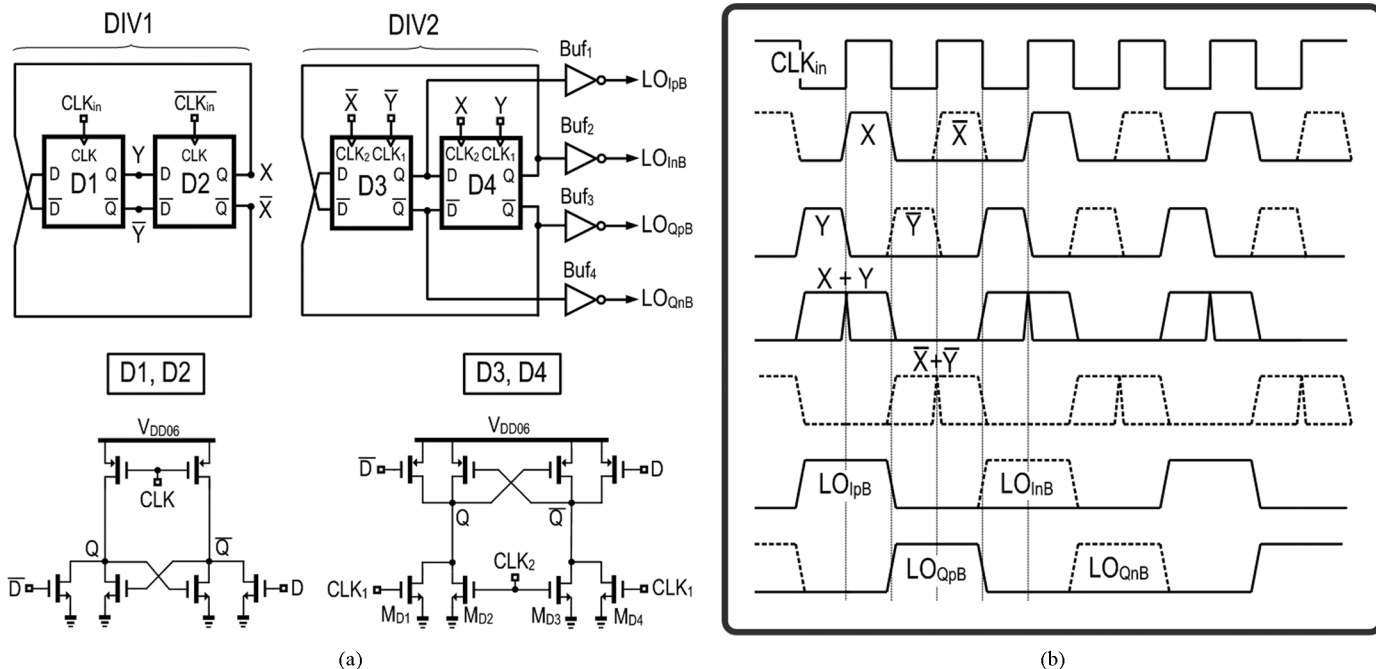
DIV1

DIV2

$CLK_{in}$ $\overline{CLK_{in}}$

CLK D1 D Q $\overline{D}$ $\overline{Q}$ Y $\overline{Y}$

CLK D2 D Q $\overline{D}$ $\overline{Q}$ X $\overline{X}$

$\overline{X}$ $\overline{Y}$ X Y

$CLK_2$ $CLK_1$ D3 D Q $\overline{D}$ $\overline{Q}$

$CLK_2$ $CLK_1$ D4 D Q $\overline{D}$ $\overline{Q}$

$Buf_1$ $LO_{IpB}$

$Buf_2$ $LO_{InB}$

$Buf_3$ $LO_{QpB}$

$Buf_4$ $LO_{QnB}$

D1, D2

D3, D4

$V_{DD06}$

CLK

Q $\overline{Q}$

$\overline{D}$ D

$V_{DD06}$

$\overline{D}$ D

Q $\overline{Q}$

$CLK_2$

$CLK_1$ $CLK_1$

$M_{D1}$ $M_{D2}$ $M_{D3}$ $M_{D4}$

(a)

$CLK_{in}$

X $\overline{X}$

Y $\overline{Y}$

X + Y

$\overline{X}+\overline{Y}$

$LO_{IpB}$ $LO_{InB}$

$LO_{QpB}$ $LO_{QnB}$

(b)